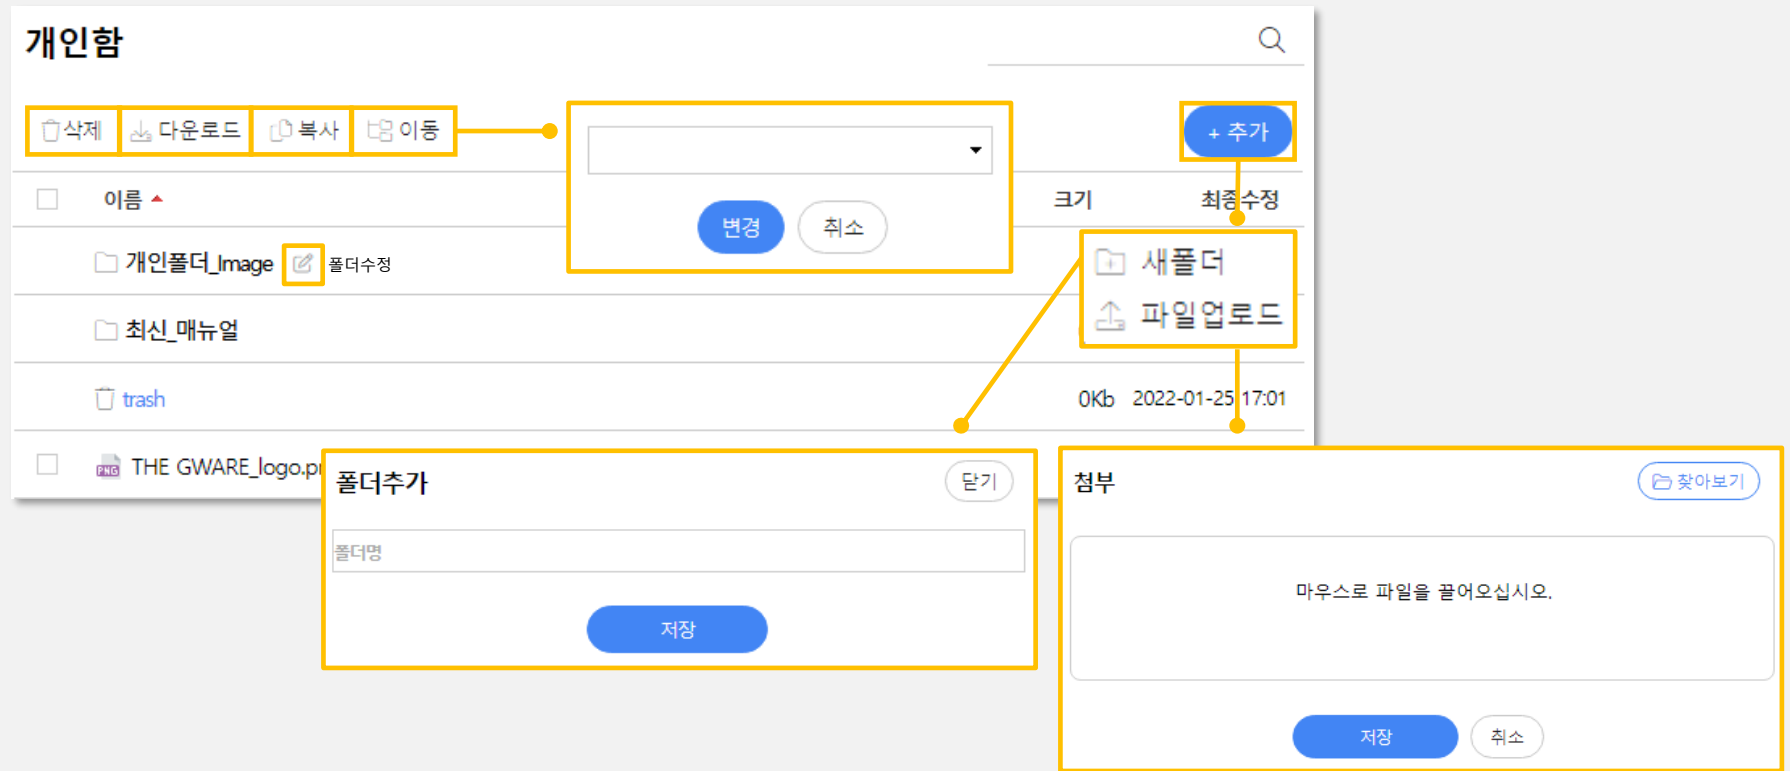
개인함

삭제 다운로드 복사 이동

변경 취소

+ 추가

이름 ▲ 크기 최종수정

개인폴더_Image 폴더수정

최신_매뉴얼

trash 0Kb 2022-01-25 17:01

THE GWARE_logo.p

새폴더
파일업로드

폴더추가 닫기

폴더명

저장

첨부 찾아보기

마우스로 파일을 끌어오십시오.

저장 취소